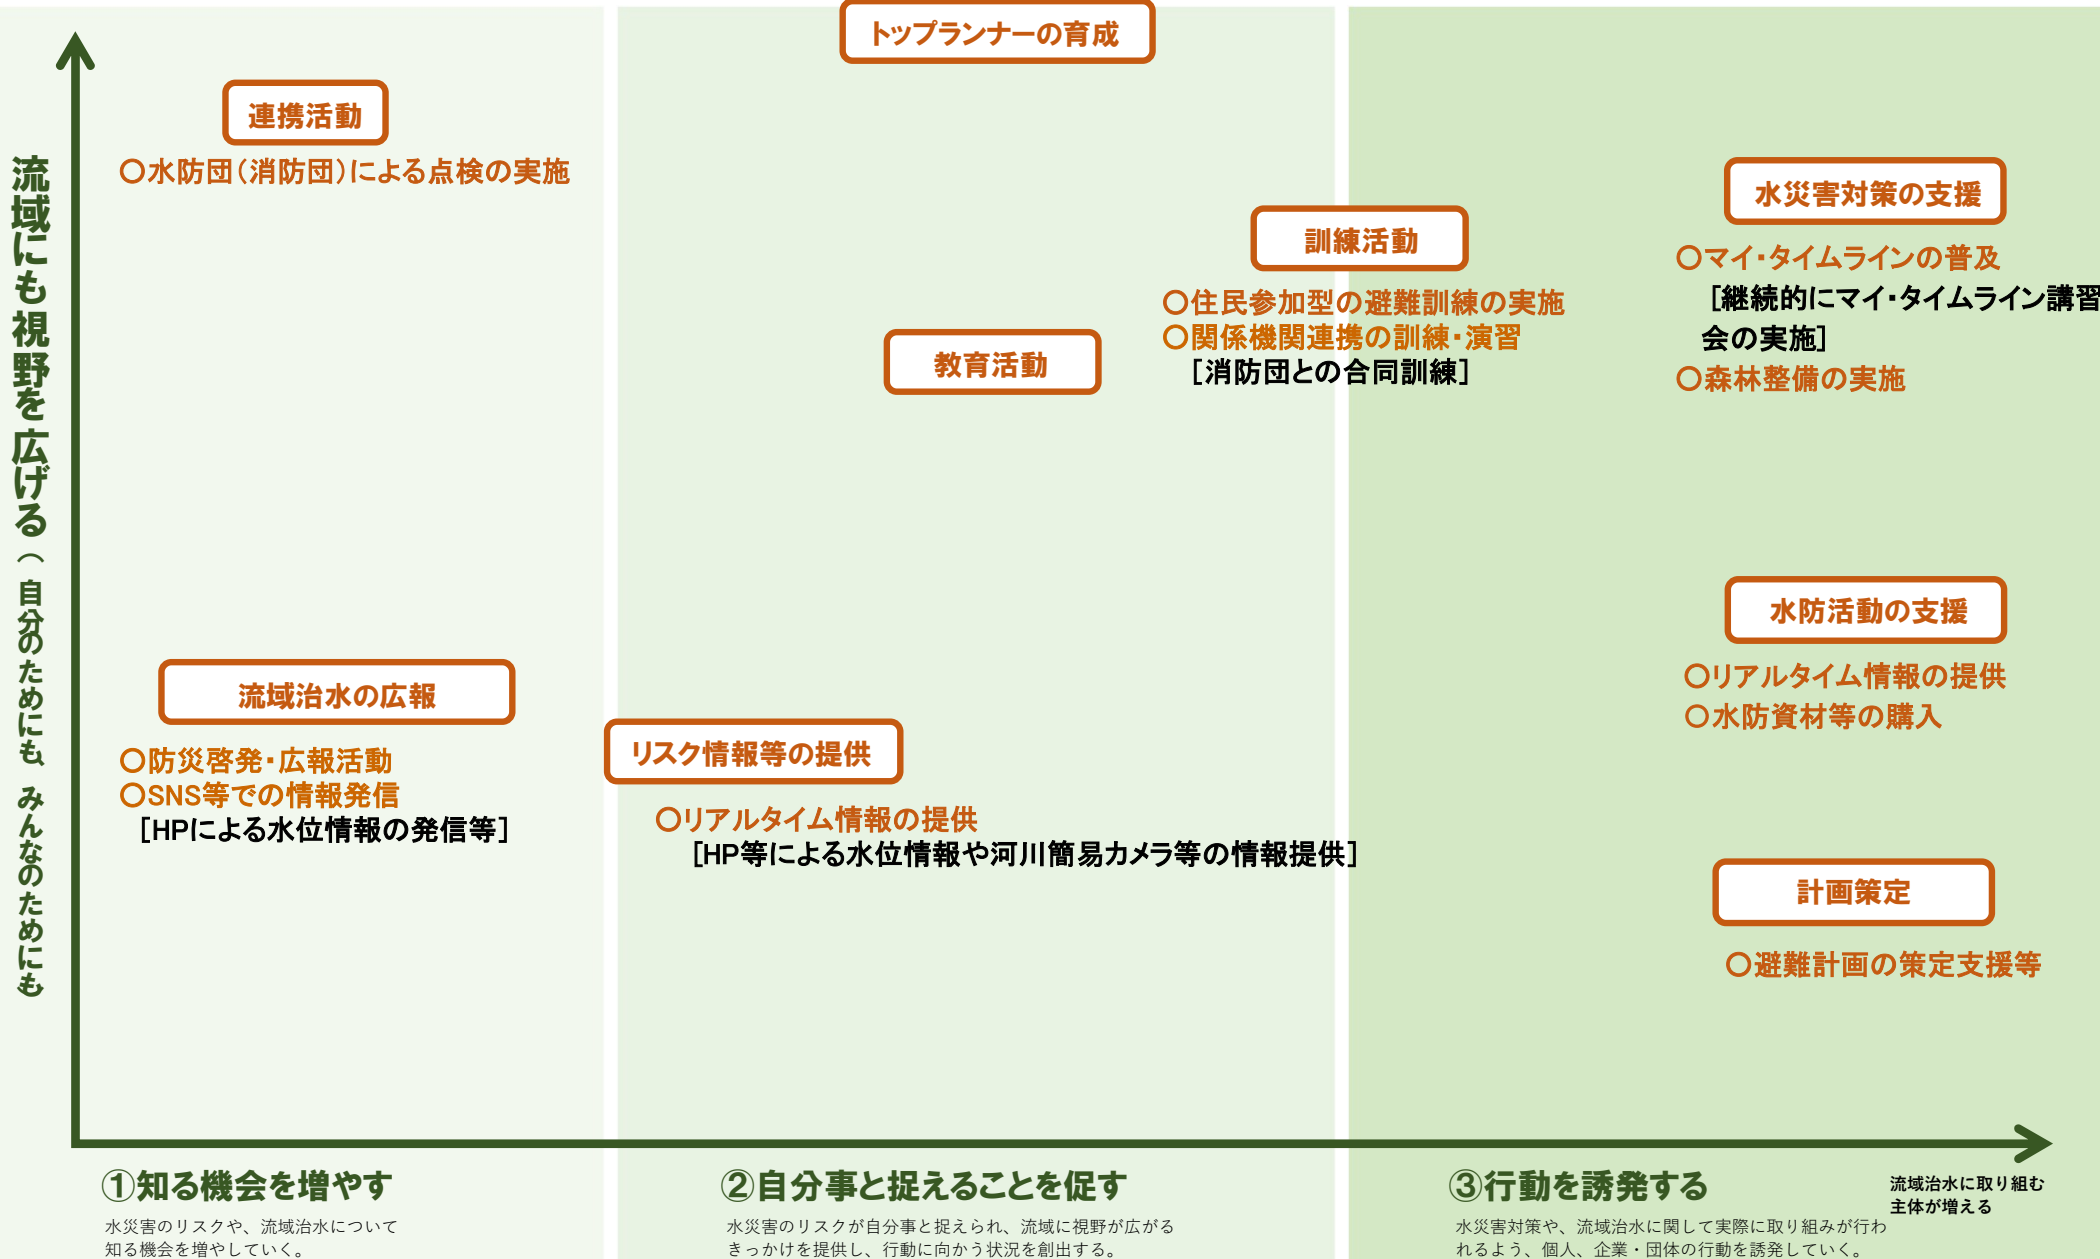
流域にも視野を広げる（自分のためにも　みんなのためにも

トップランナーの育成

連携活動

○水防団（消防団）による点検の実施

水災害対策の支援

○マイ・タイムラインの普及
［継続的にマイ・タイムライン講習会の実施］
○森林整備の実施

訓練活動

○住民参加型の避難訓練の実施
○関係機関連携の訓練・演習
［消防団との合同訓練］

教育活動

水防活動の支援

○リアルタイム情報の提供
○水防資材等の購入

流域治水の広報

○防災啓発・広報活動
○SNS等での情報発信
［HPによる水位情報の発信等］

リスク情報等の提供

○リアルタイム情報の提供
［HP等による水位情報や河川簡易カメラ等の情報提供］

計画策定

○避難計画の策定支援等

①知る機会を増やす
水災害のリスクや、流域治水について知る機会を増やしていく。

②自分事と捉えることを促す
水災害のリスクが自分事と捉えられ、流域に視野が広がるきっかけを提供し、行動に向かう状況を創出する。

③行動を誘発する
水災害対策や、流域治水に関して実際に取り組みが行われるよう、個人、企業・団体の行動を誘発していく。

流域治水に取り組む主体が増える